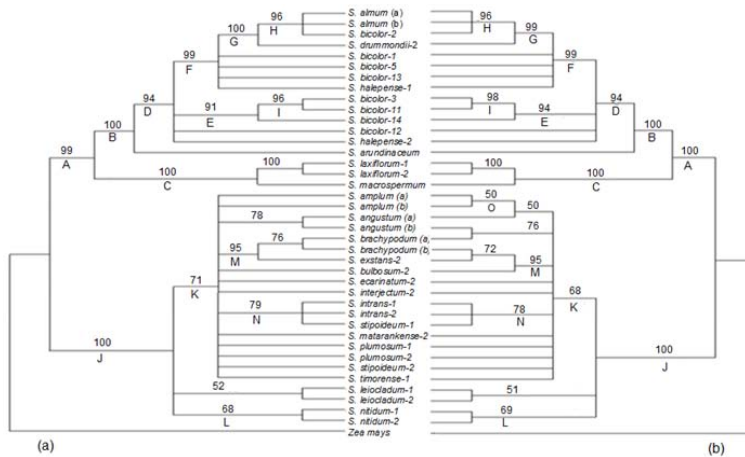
100
96
S. almum (a)
96
S. almum (b)
H
H
99
G
S. bicolor-2
G
S. drummondii-2
99
S. bicolor-1
99
F
S. bicolor-5
F
S. bicolor-13
S. halepense-1
94
96
S. bicolor-3
98
94
D
91
I
S. bicolor-11
I
94
D
E
S. bicolor-14
E
100
S. bicolor-12
100
B
S. halepense-2
B
99
S. arundinaceum
100
A
100
S. laxiflorum-1
100
A
S. laxiflorum-2
100
100
C
S. macrospermum
C
S. amplum (a)
50
S. amplum (b)
O
50
78
S. angustum (a)
S. angustum (b)
76
76
S. brachypodum (a)
95
S. brachypodum (b)
72
M
S. exstans-2
95
S. bulbosum-2
M
71
S. ecarinatum-2
K
S. interjectum-2
68
79
S. intrans-1
K
N
S. intrans-2
78
S. stipoideum-1
N
S. matarankense-2
100
S. plumosum-1
100
J
S. plumosum-2
J
S. stipoideum-2
S. timorense-1
52
S. leiocladum-1
51
S. leiocladum-2
68
S. nitidum-1
69
L
S. nitidum-2
L
Zea mays
(a)
(b)